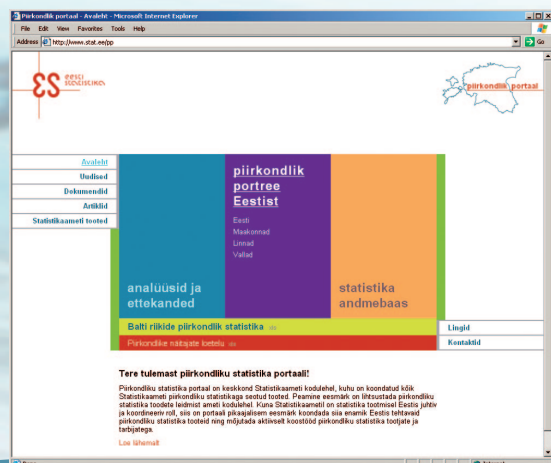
Piirkondlik portaal - Avaleht - Microsoft Internet Explorer

File Edit View Favorites Tools Help

Address http://www.stat.ee/pp

Go

eesti statistika

piirkondlik portaal

Avaleht
Uudised
Dokumendid
Artiklid
Statistikaameti tooted

piirkondlik portree Eestist

Eesti
Maakonnad
Linnad
Vallad

analüüsid ja ettekanded

statistika andmebaas

Balti riikide piirkondlik statistika

Piirkondlike näitajate loetelu

Lingid
Kontaktid

Tere tulemast piirkondliku statistika portaali!

Piirkondliku statistika portaal on keskkond Statistikaameti kodulehel, kuhu on koondatud kõik Statistikaameti piirkondliku statistikaga seotud tooted. Peamine eesmärk on lihtsustada piirkondliku statistika toodete leidmist ameti kodulehel. Kuna Statistikaametil on statistika tootmisel Eestis juhtiv ja koordineeriv roll, siis on portaali pikaajalisem eesmärk koondada siia enamik Eestis tehtavaid piirkondliku statistika tooteid ning mõjutada aktiivselt koostööd piirkondliku statistika tootjate ja tarbijatega.

Loe lähemalt

Internet